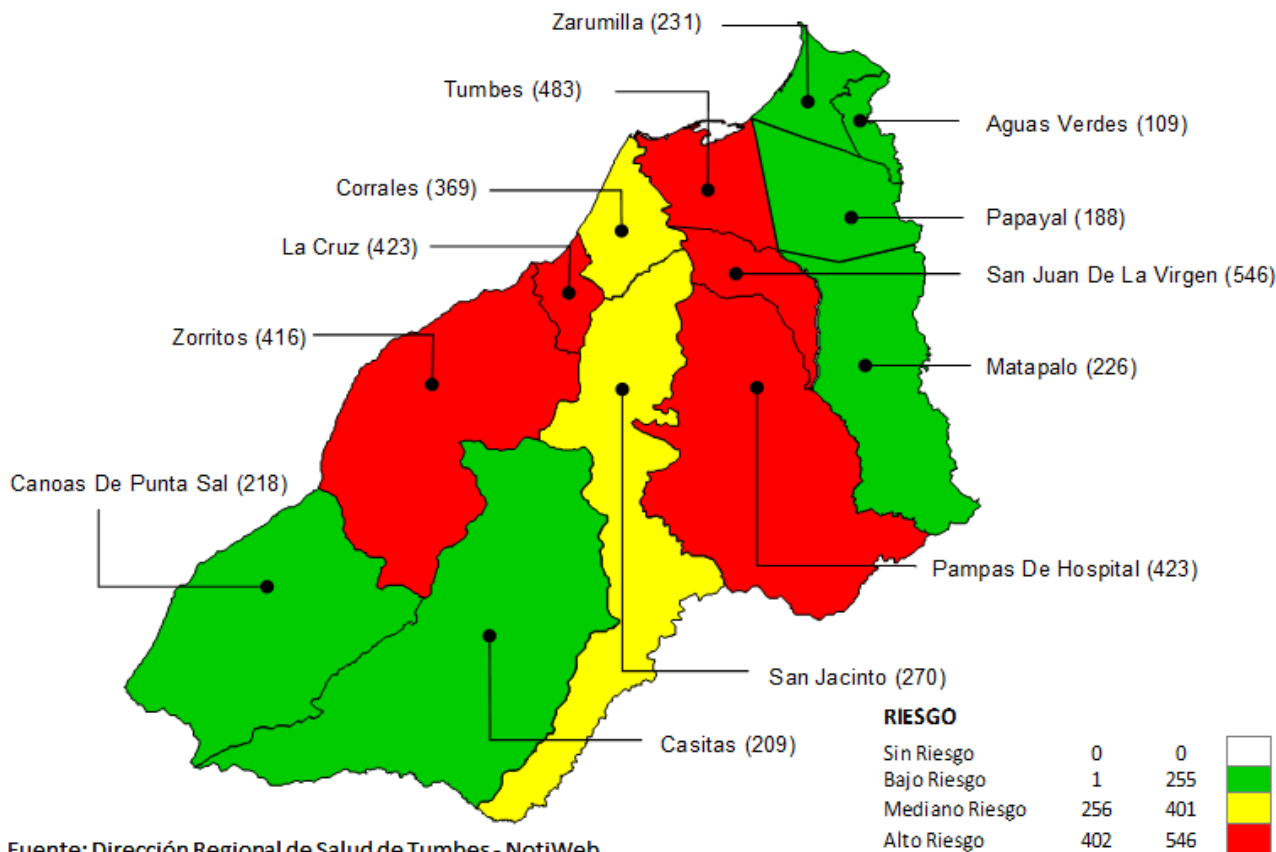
Zarumilla (231)

Tumbes (483)

Aguas Verdes (109)

Corrales (369)

Papayal (188)

La Cruz (423)

San Juan De La Virgen (546)

Zorritos (416)

Matapalo (226)

Canoas De Punta Sal (218)

Pampas De Hospital (423)

San Jacinto (270)

Casitas (209)

RIESGO

| | | |
|---|---|---|
| Sin Riesgo | 0 | 0 |
| Bajo Riesgo | 1 | 255 |
| Mediano Riesgo | 256 | 401 |
| Alto Riesgo | 402 | 546 |

Fuente: Dirección Regional de Salud de Tumbes - NotiWeb